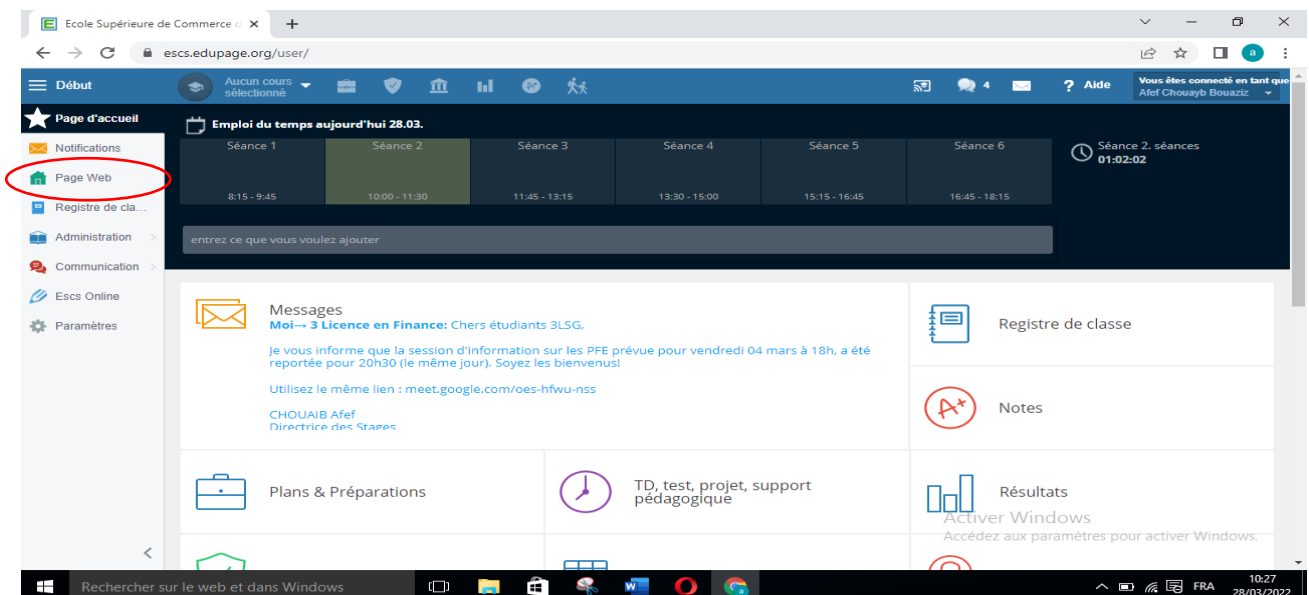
Ecole Supérieure de Commerce d ×
+
escs.edupage.org/user/
a

Début
Aucun cours sélectionné
4
? Aide
Vous êtes connecté en tant que
Afef Chouayb Bouaziz

Page d'accueil
Notifications
Page Web
Registre de cla...
Administration
Communication
Escs Online
Paramètres

Emploi du temps aujourd'hui 28.03.

| Séance 1 | Séance 2 | Séance 3 | Séance 4 | Séance 5 | Séance 6 |
|---|---|---|---|---|---|
| 8:15 - 9:45 | 10:00 - 11:30 | 11:45 - 13:15 | 13:30 - 15:00 | 15:15 - 16:45 | 16:45 - 18:15 |

Séance 2. séances
01:02:02

entrez ce que vous voulez ajouter

Messages
Moi→ 3 Licence en Finance: Chers étudiants 3LSG,

Je vous informe que la session d'information sur les PFE prévue pour vendredi 04 mars à 18h, a été reportée pour 20h30 (le même jour). Soyez les bienvenus!

Utilisez le même lien : meet.google.com/oes-hfwu-nss

CHOUAIB Afef
Directrice des Stages

Registre de classe

Notes

Plans & Préparations

TD, test, projet, support pédagogique

Résultats

Activer Windows
Accédez aux paramètres pour activer Windows.

Rechercher sur le web et dans Windows
FRA
10:27
28/03/2022